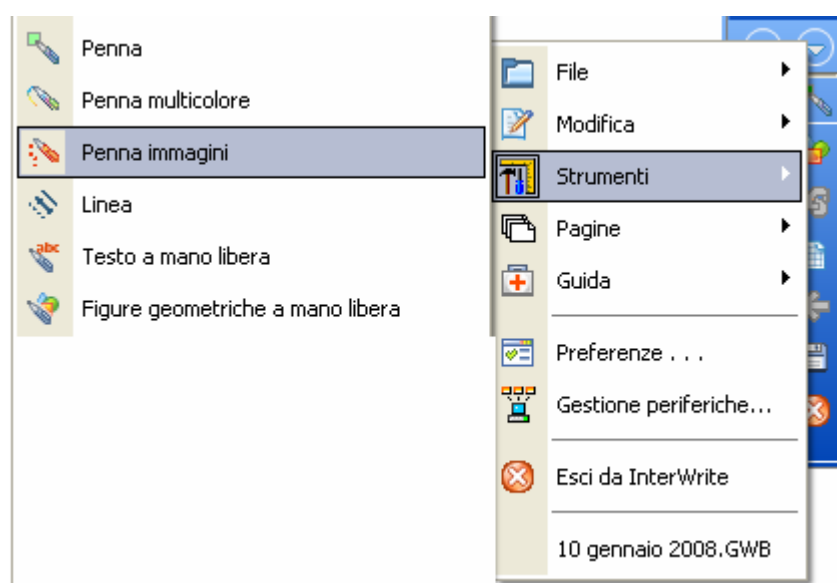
Penna
Penna multicolore
Penna immagini
Linea
Testo a mano libera
Figure geometriche a mano libera

File
Modifica
Strumenti
Pagine
Guida
Preferenze . . .
Gestione periferiche...
Esci da InterWrite
10 gennaio 2008.GWB